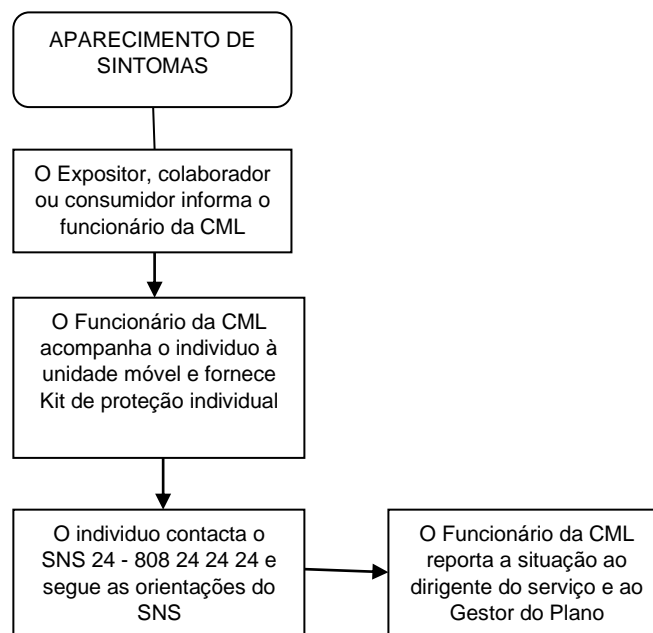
APARECIMENTO DE SINTOMAS

O Expositor, colaborador ou consumidor informa o funcionário da CML

O Funcionário da CML acompanha o individuo à unidade móvel e fornece Kit de proteção individual

O individuo contacta o SNS 24 - 808 24 24 24 e segue as orientações do SNS

O Funcionário da CML reporta a situação ao dirigente do serviço e ao Gestor do Plano